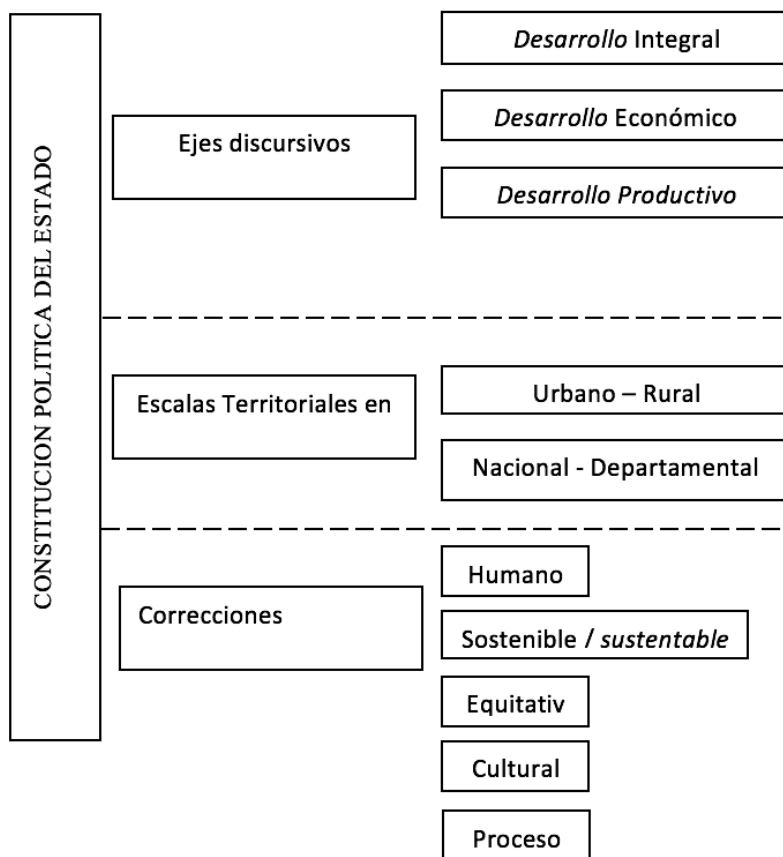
CONSTITUCION POLITICA DEL ESTADO

Ejes discursivos

*Desarrollo* Integral

*Desarrollo* Económico

*Desarrollo Productivo*

Escalas Territoriales en

Urbano – Rural

Nacional - Departamental

Correcciones

Humano

Sostenible / *sustentable*

Equitativ

Cultural

Proceso